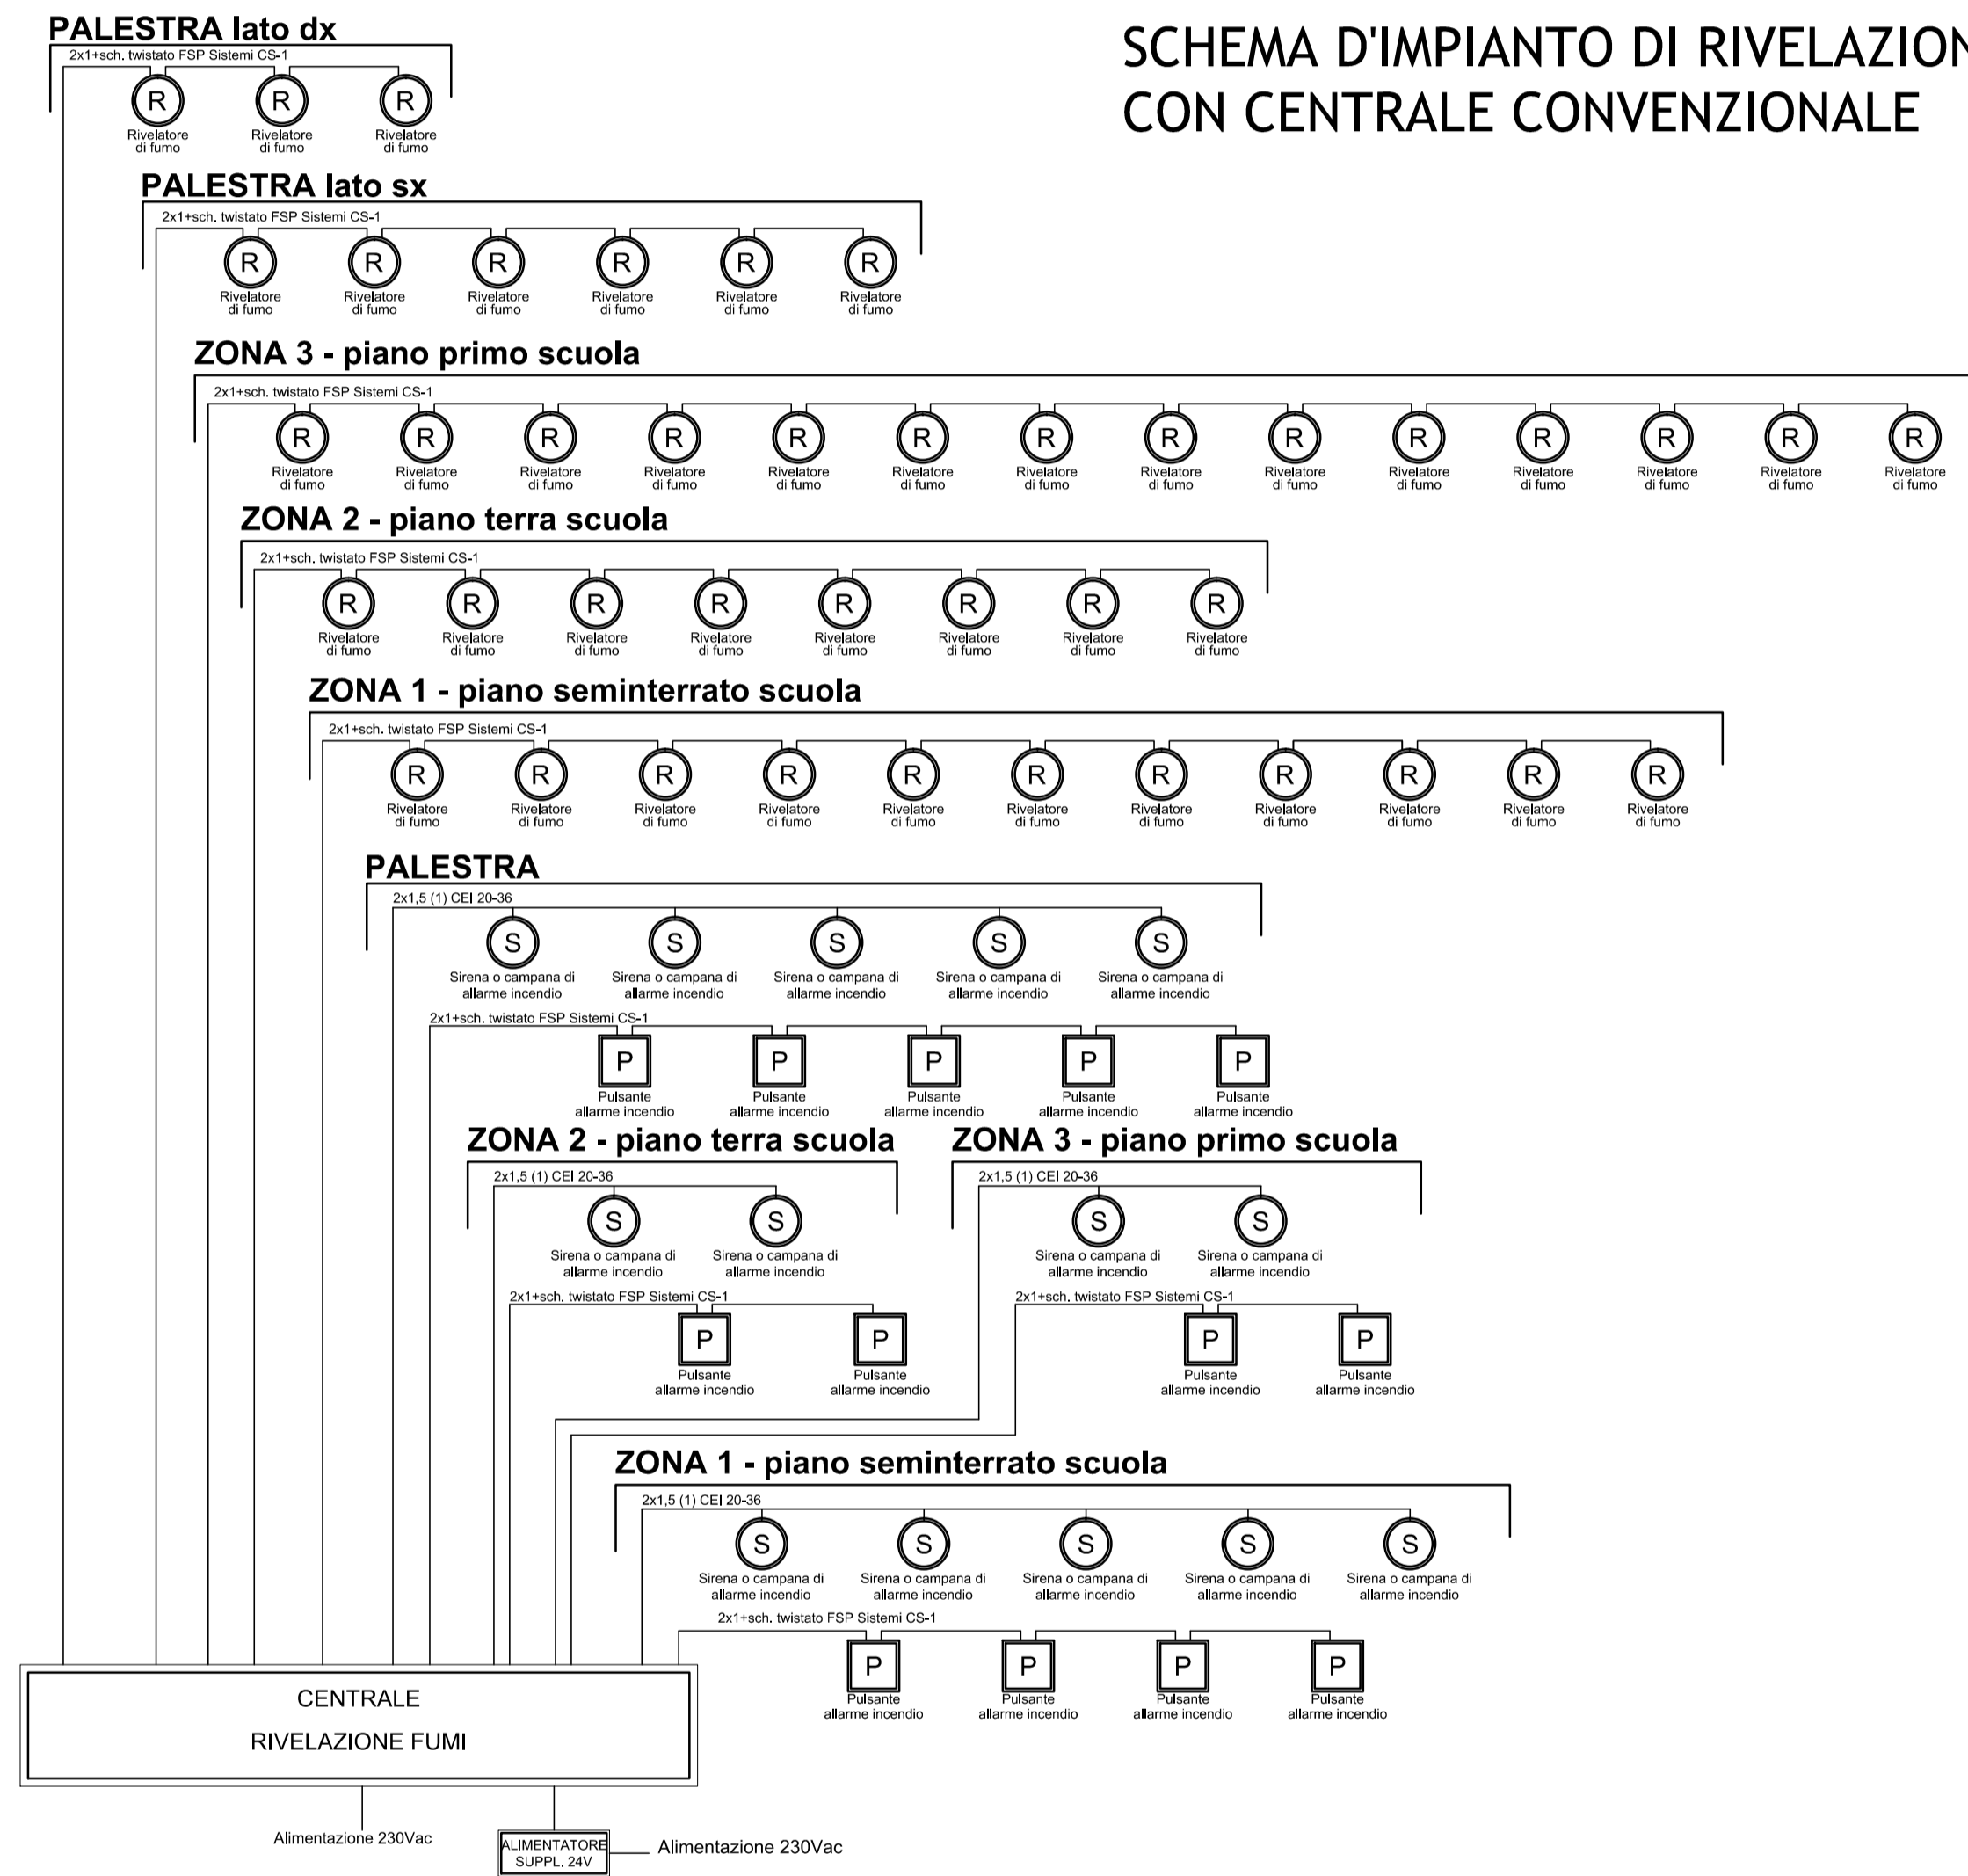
SCHEMA D'IMPIANTO DI RIVELAZION
CON CENTRALE CONVENZIONALE

PALESTRA lato dx
2x1+sch. twistato FSP Sistemi CS-1
R Rivelatore di fumo
R Rivelatore di fumo
R Rivelatore di fumo

PALESTRA lato sx
2x1+sch. twistato FSP Sistemi CS-1
R Rivelatore di fumo
R Rivelatore di fumo
R Rivelatore di fumo
R Rivelatore di fumo
R Rivelatore di fumo
R Rivelatore di fumo

ZONA 3 - piano primo scuola
2x1+sch. twistato FSP Sistemi CS-1
R Rivelatore di fumo
R Rivelatore di fumo
R Rivelatore di fumo
R Rivelatore di fumo
R Rivelatore di fumo
R Rivelatore di fumo
R Rivelatore di fumo
R Rivelatore di fumo
R Rivelatore di fumo
R Rivelatore di fumo
R Rivelatore di fumo
R Rivelatore di fumo
R Rivelatore di fumo
R Rivelatore di fumo

ZONA 2 - piano terra scuola
2x1+sch. twistato FSP Sistemi CS-1
R Rivelatore di fumo
R Rivelatore di fumo
R Rivelatore di fumo
R Rivelatore di fumo
R Rivelatore di fumo
R Rivelatore di fumo
R Rivelatore di fumo
R Rivelatore di fumo

ZONA 1 - piano seminterrato scuola
2x1+sch. twistato FSP Sistemi CS-1
R Rivelatore di fumo
R Rivelatore di fumo
R Rivelatore di fumo
R Rivelatore di fumo
R Rivelatore di fumo
R Rivelatore di fumo
R Rivelatore di fumo
R Rivelatore di fumo
R Rivelatore di fumo
R Rivelatore di fumo
R Rivelatore di fumo

PALESTRA
2x1,5 (1) CEI 20-36
S Sirena o campana di allarme incendio
S Sirena o campana di allarme incendio
S Sirena o campana di allarme incendio
S Sirena o campana di allarme incendio
S Sirena o campana di allarme incendio
2x1+sch. twistato FSP Sistemi CS-1
P Pulsante allarme incendio
P Pulsante allarme incendio
P Pulsante allarme incendio
P Pulsante allarme incendio
P Pulsante allarme incendio

ZONA 2 - piano terra scuola
2x1,5 (1) CEI 20-36
S Sirena o campana di allarme incendio
S Sirena o campana di allarme incendio
2x1+sch. twistato FSP Sistemi CS-1
P Pulsante allarme incendio
P Pulsante allarme incendio

ZONA 3 - piano primo scuola
2x1,5 (1) CEI 20-36
S Sirena o campana di allarme incendio
S Sirena o campana di allarme incendio
2x1+sch. twistato FSP Sistemi CS-1
P Pulsante allarme incendio
P Pulsante allarme incendio

ZONA 1 - piano seminterrato scuola
2x1,5 (1) CEI 20-36
S Sirena o campana di allarme incendio
S Sirena o campana di allarme incendio
S Sirena o campana di allarme incendio
S Sirena o campana di allarme incendio
S Sirena o campana di allarme incendio
2x1+sch. twistato FSP Sistemi CS-1
P Pulsante allarme incendio
P Pulsante allarme incendio
P Pulsante allarme incendio
P Pulsante allarme incendio

CENTRALE
RIVELAZIONE FUMI

Alimentazione 230Vac
ALIMENTATORE SUPPL. 24V
Alimentazione 230Vac